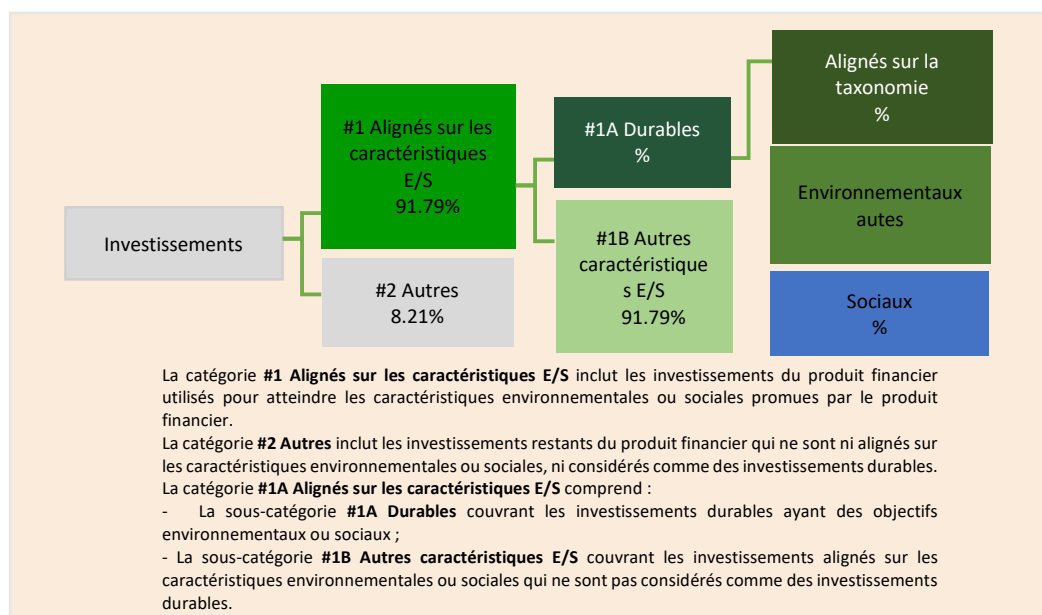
Investissements

#1 Alignés sur les caractéristiques E/S
91.79%

#2 Autres
8.21%

#1A Durables
%

#1B Autres caractéristique s E/S
91.79%

Alignés sur la taxonomie
%

Environnementaux autes

Sociaux
%

La catégorie **#1 Alignés sur les caractéristiques E/S** inclut les investissements du produit financier utilisés pour atteindre les caractéristiques environnementales ou sociales promues par le produit financier.
La catégorie **#2 Autres** inclut les investissements restants du produit financier qui ne sont ni alignés sur les caractéristiques environnementales ou sociales, ni considérés comme des investissements durables.
La catégorie **#1A Alignés sur les caractéristiques E/S** comprend :
- La sous-catégorie **#1A Durables** couvrant les investissements durables ayant des objectifs environnementaux ou sociaux ;
- La sous-catégorie **#1B Autres caractéristiques E/S** couvrant les investissements alignés sur les caractéristiques environnementales ou sociales qui ne sont pas considérés comme des investissements durables.